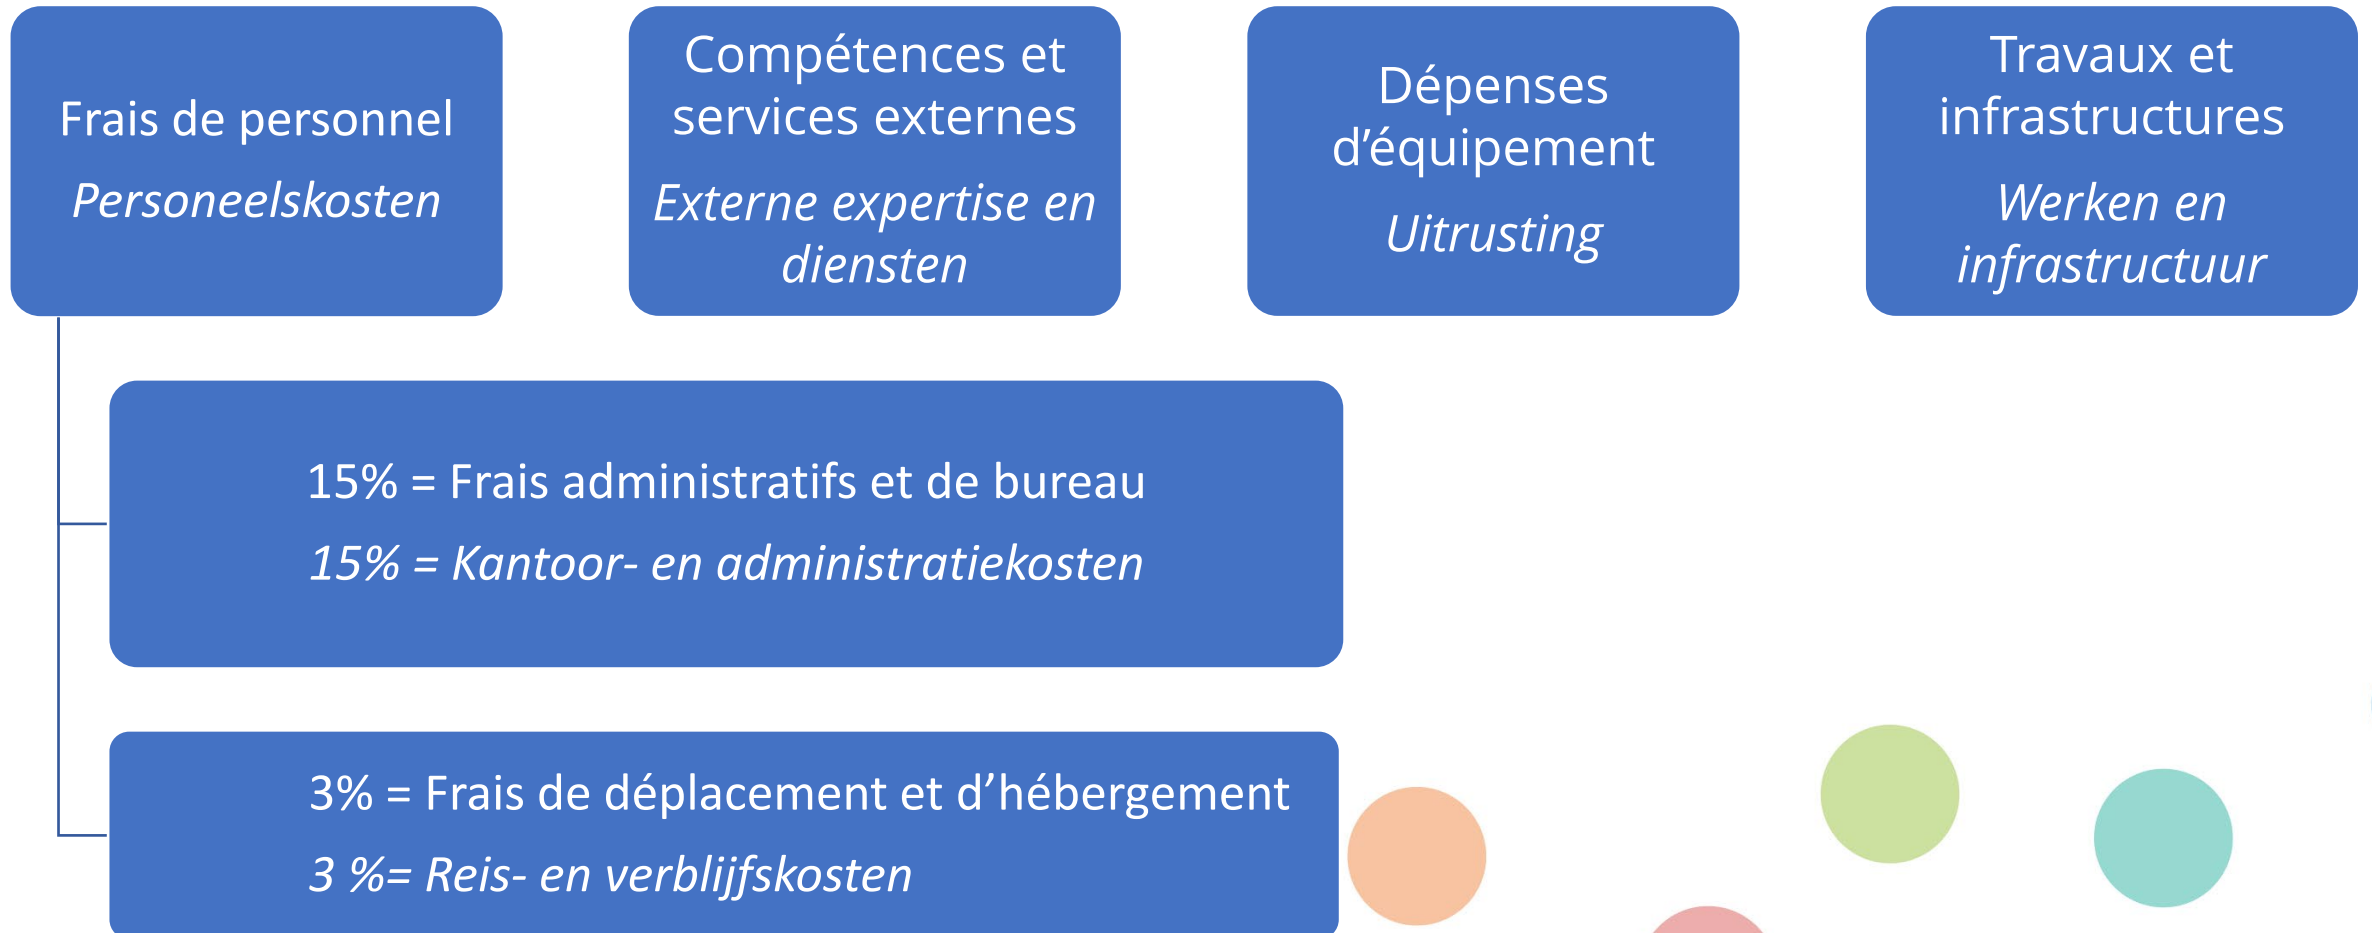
Frais de personnel

*Personeelskosten*

Compétences et services externes

*Externe expertise en diensten*

Dépenses d'équipement

*Uitrusting*

Travaux et infrastructures

*Werken en infrastructuur*

15% = Frais administratifs et de bureau

*15% = Kantoor- en administratiekosten*

3% = Frais de déplacement et d'hébergement

*3 %= Reis- en verblijfskosten*